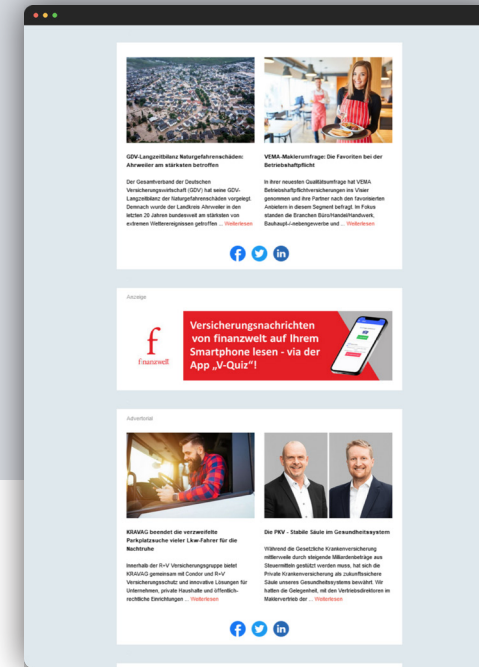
GDV-Langzeitbilanz Naturgefahrenschäden: Ahrweiler am stärksten betroffen

Der Gesamtverband der Deutschen Versicherungswirtschaft (GDV) hat seine GDV-Langzeitbilanz der Naturgefahrenschäden vorgelegt. Demnach wurde der Landkreis Ahrweiler in den letzten 20 Jahren bundesweit am stärksten von extremen Wetterereignissen getroffen ... Weiterlesen

VEMA-Maklerumfrage: Die Favoriten bei der Betriebshaftpflicht

In ihrer neuesten Qualitätsumfrage hat VEMA Betriebshaftpflichtversicherungen ins Visier genommen und ihre Partner nach den favorisierten Anbietern in diesem Segment befragt. Im Fokus standen die Branchen Büro/Handel/Handwerk, Bauhaupt-/-nebengewerbe und ... Weiterlesen

Anzeige

f
finanzwelt

Versicherungsnachrichten von finanzwelt auf Ihrem Smartphone lesen - via der App „V-Quiz"!

Advertorial

KRAVAG beendet die verzweifelte Parkplatzsuche vieler Lkw-Fahrer für die Nachtruhe

Innerhalb der R+V Versicherungsgruppe bietet KRAVAG gemeinsam mit Condor und R+V Versicherungsschutz und innovative Lösungen für Unternehmen, private Haushalte und öffentlich-rechtliche Einrichtungen ... Weiterlesen

Die PKV - Stabile Säule im Gesundheitssystem

Während die Gesetzliche Krankenversicherung mittlerweile durch steigende Milliardenbeträge aus Steuermitteln gestützt werden muss, hat sich die Private Krankenversicherung als zukunftssichere Säule unseres Gesundheitssystems bewährt. Wir hatten die Gelegenheit, mit den Vertriebsdirektoren im Maklervertrieb der ... Weiterlesen